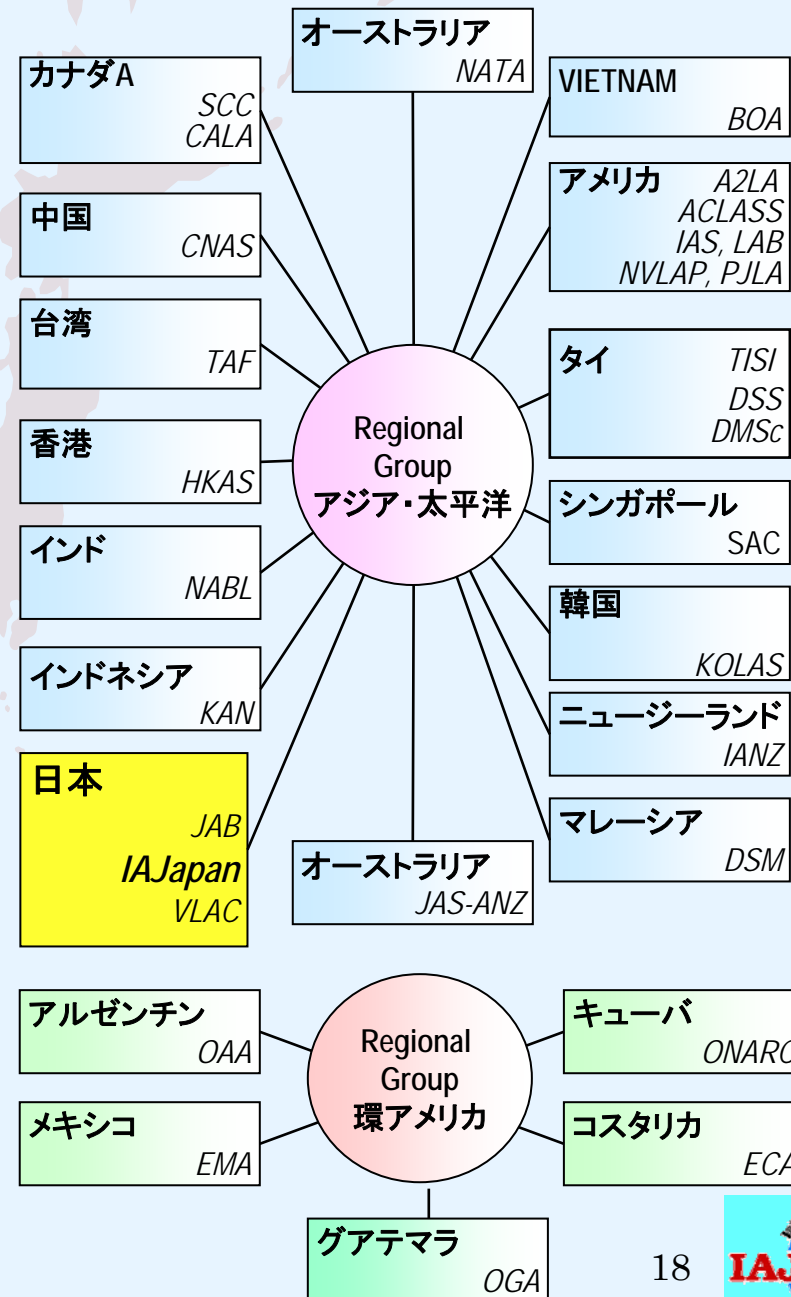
オーストラリア
NATA

カナダA
SCC
CALA

VIETNAM
BOA

アメリカ A2LA
ACLASS
IAS, LAB
NVLAP, PJLA

中国
CNAS

台湾
TAF

タイ TISI
DSS
DMSc

香港
HKAS

Regional
Group
アジア・太平洋

シンガポール
SAC

インド
NABL

韓国
KOLAS

インドネシア
KAN

ニュージーランド
IANZ

日本
JAB
IAJapan
VLAC

マレーシア
DSM

オーストラリア
JAS-ANZ

アルゼンチン
OAA

Regional
Group
環アメリカ

キューバ
ONARC

メキシコ
EMA

コスタリカ
ECA

グアテマラ
OGA

18

IAJ